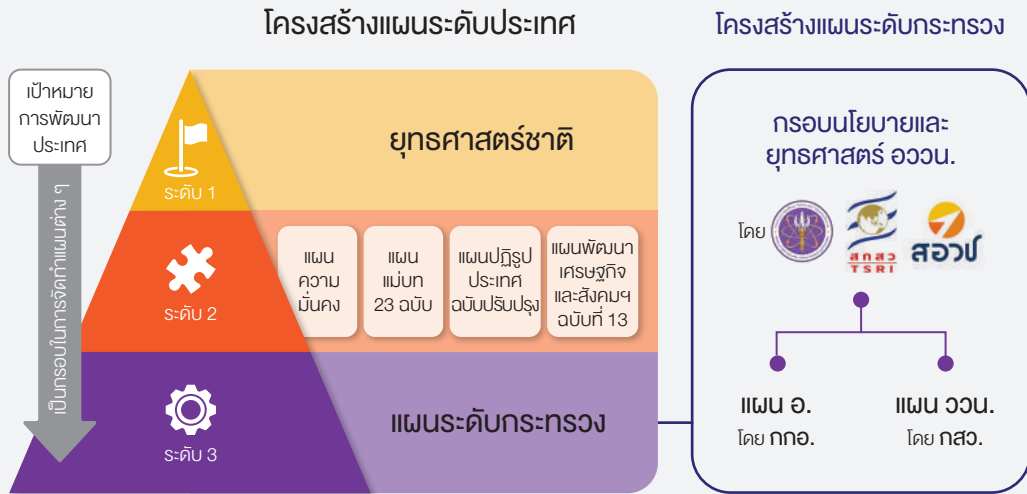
โครงสร้างแผนระดับประเทศ

โครงสร้างแผนระดับกระทรวง

เป้าหมาย การพัฒนา ประเทศ

เป็นกรอบในการจัดทำแผนต่าง ๆ

ระดับ 1

ยุทธศาสตร์ชาติ

ระดับ 2

แผน ความมั่นคง

แผนแม่บท 23 ฉบับ

แผนปฏิรูปประเทศ ฉบับปรับปรุง

แผนพัฒนาเศรษฐกิจและสังคมฯ ฉบับที่ 13

ระดับ 3

แผนระดับกระทรวง

กรอบนโยบายและ ยุทธศาสตร์ อววน.

โดย

สกสว TSRI

สอวช

แผน อ.
โดย กกอ.

แผน ววน.
โดย กสว.